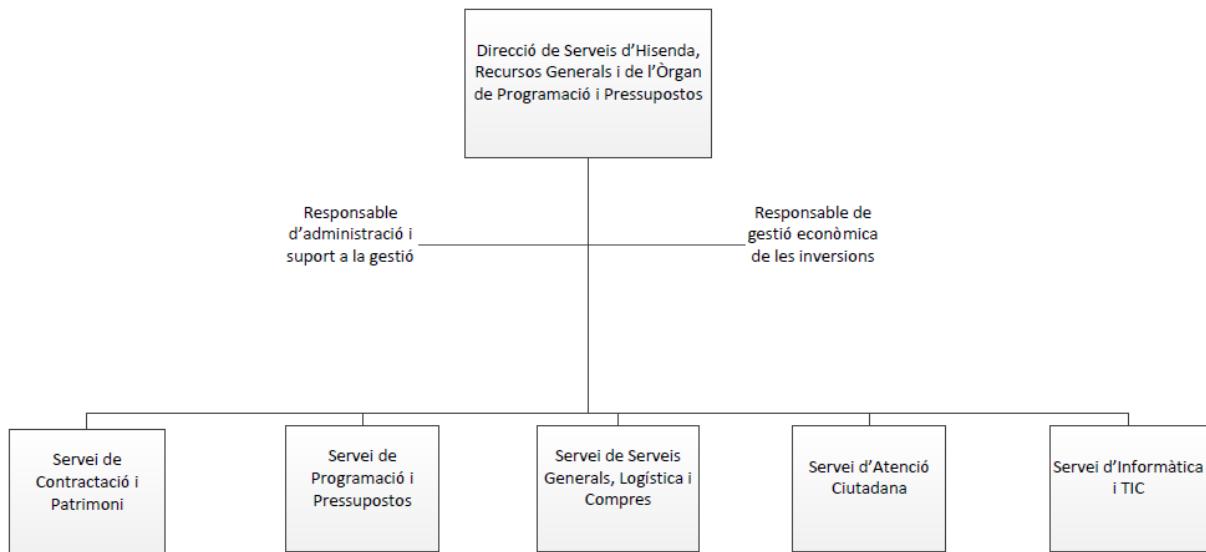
Direcció de Serveis d'Hisenda, Recursos Generals i de l'Òrgan de Programació i Pressupostos

Responsable d'administració i suport a la gestió

Responsable de gestió econòmica de les inversions

Servei de Contractació i Patrimoni

Servei de Programació i Pressupostos

Servei de Serveis Generals, Logística i Compres

Servei d'Atenció Ciutadana

Servei d'Informàtica i TIC